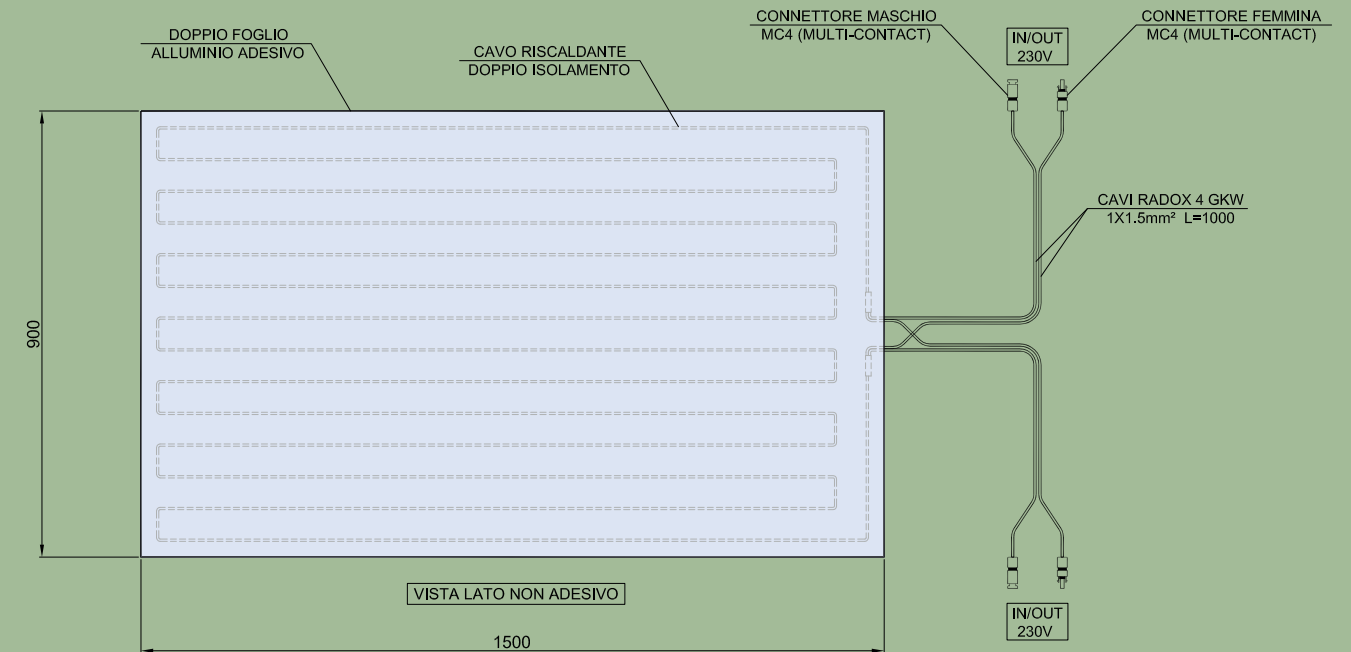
DOPPIO FOGLIO
ALLUMINIO ADESIVO

CAVO RISCALDANTE
DOPPIO ISOLAMENTO

CONNETTORE MASCHIO
MC4 (MULTI-CONTACT)

IN/OUT
230V

CONNETTORE FEMMINA
MC4 (MULTI-CONTACT)

CAVI RADOX 4 GKW
1X1.5mm² L=1000

900

VISTA LATO NON ADESIVO

IN/OUT
230V

1500